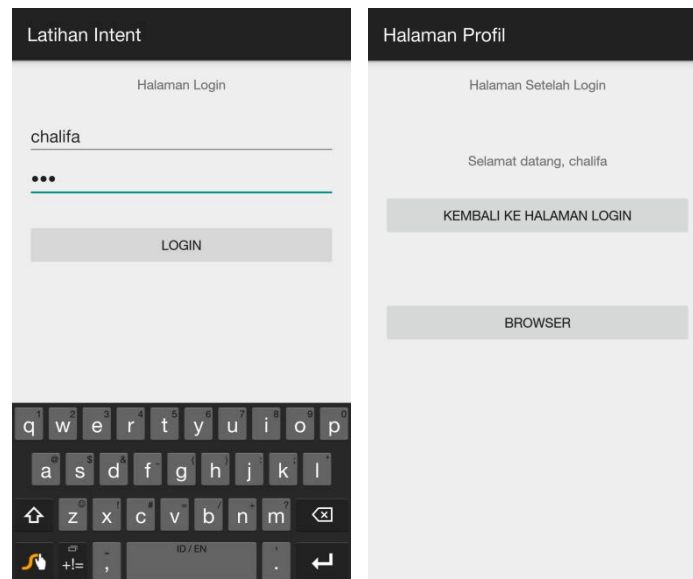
Latihan Intent

Halaman Login

chalifa

•••

LOGIN

q w e r t y u i o p
a s d f g h j k l
z x c v b n m
+!= , ID / EN .

Halaman Profil

Halaman Setelah Login

Selamat datang, chalifa

KEMBALI KE HALAMAN LOGIN

BROWSER